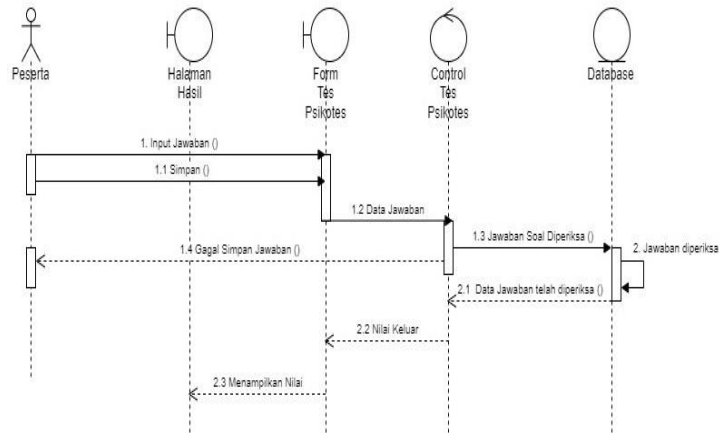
Peserta

Halaman Hasil

Form Tes Psikotes

Control Tes Psikotes

Database

1. Input Jawaban ()

1.1 Simpan ()

1.2 Data Jawaban

1.3 Jawaban Soal Diperiksa ()

2. Jawaban diperiksa

1.4 Gagal Simpan Jawaban ()

2.1 Data Jawaban telah diperiksa ()

2.2 Nilai Keluar

2.3 Menampilkan Nilai